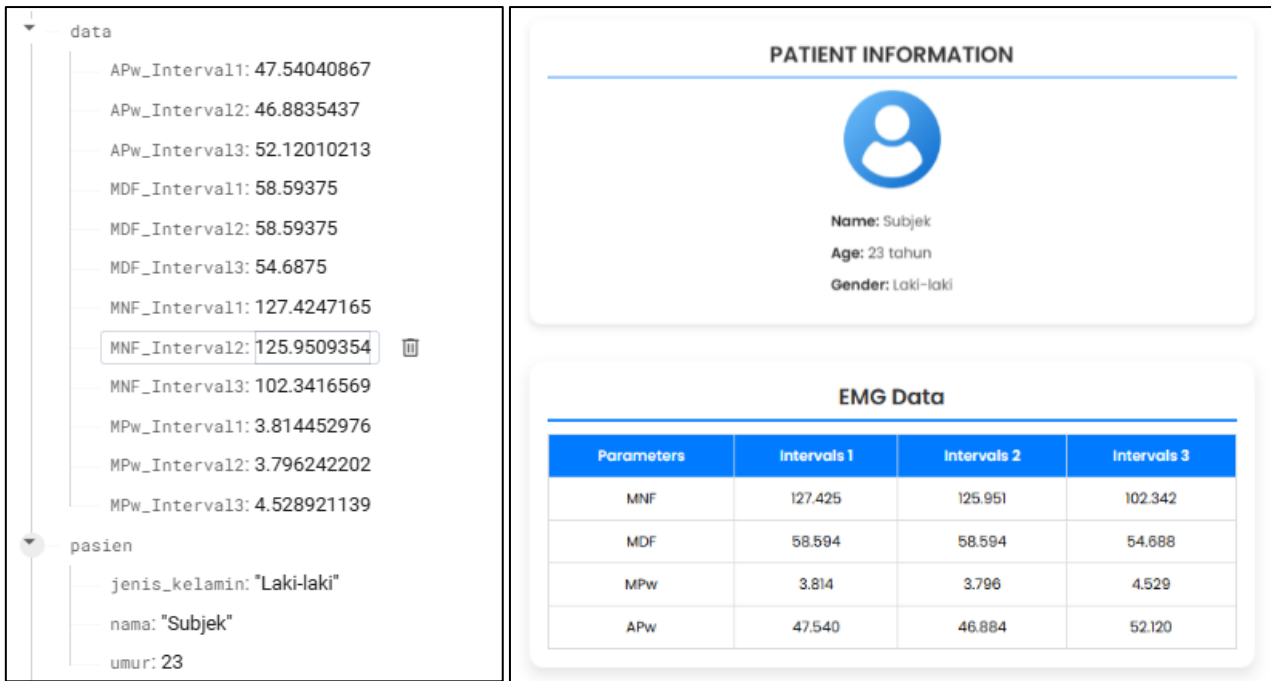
data

APw_Interval1: 47.54040867

APw_Interval2: 46.8835437

APw_Interval3: 52.12010213

MDF_Interval1: 58.59375

MDF_Interval2: 58.59375

MDF_Interval3: 54.6875

MNF_Interval1: 127.4247165

MNF_Interval2: 125.9509354

MNF_Interval3: 102.3416569

MPw_Interval1: 3.814452976

MPw_Interval2: 3.796242202

MPw_Interval3: 4.528921139

pasien

jenis_kelamin: "Laki-laki"

nama: "Subjek"

umur: 23

PATIENT INFORMATION

Name: Subjek

Age: 23 tahun

Gender: Laki-laki

EMG Data

| Parameters | Intervals 1 | Intervals 2 | Intervals 3 |
|---|---|---|---|
| MNF | 127.425 | 125.951 | 102.342 |
| MDF | 58.594 | 58.594 | 54.688 |
| MPw | 3.814 | 3.796 | 4.529 |
| APw | 47.540 | 46.884 | 52.120 |